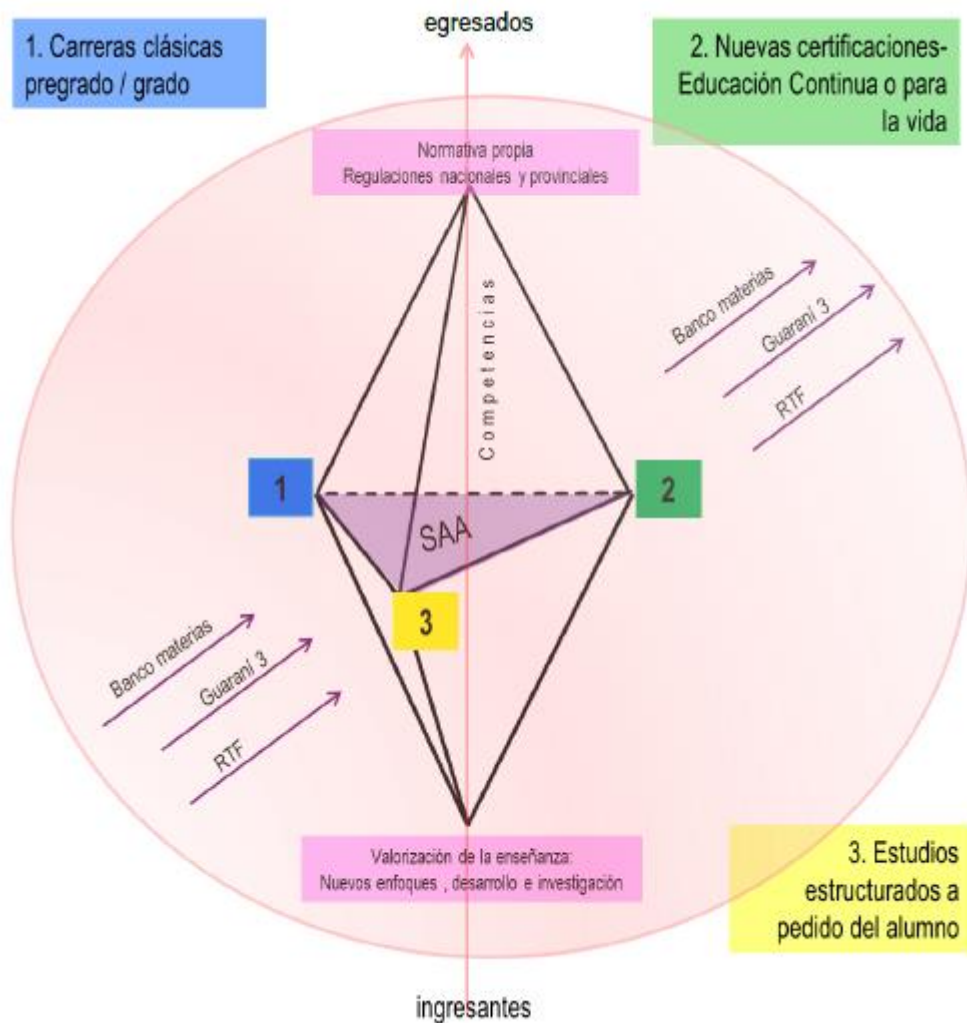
1. Carreras clásicas pregrado / grado

egresados

2. Nuevas certificaciones- Educación Continua o para la vida

Normativa propia
Regulaciones nacionales y provinciales

Competencias

Banco materias

Guarani 3

RTF

1

2

SAA

3

Banco materias

Guarani 3

RTF

Valorización de la enseñanza:
Nuevos enfoques , desarrollo e investigación

3. Estudios estructurados a pedido del alumno

ingresantes